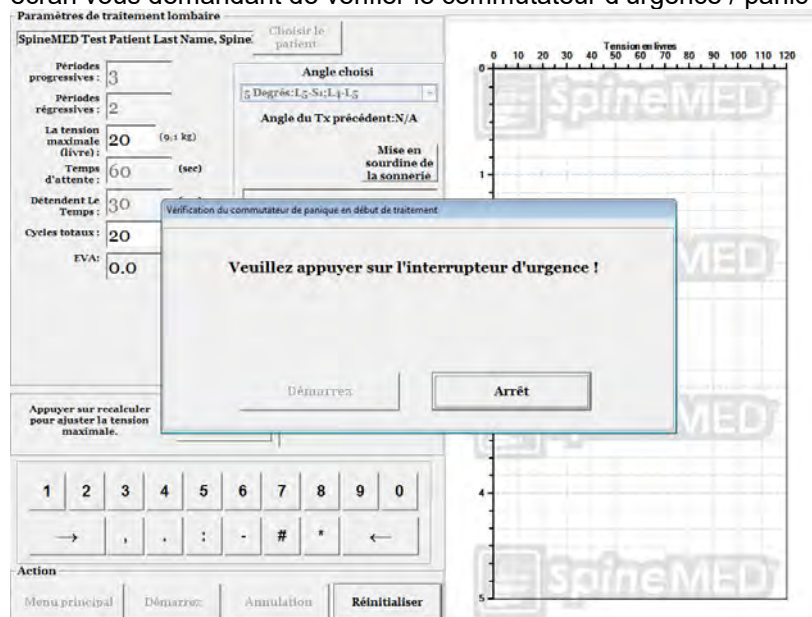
écran vous demandant de vérifier le commutateur d'urgence / panic

Paramètres de traitement lombaire

SpineMED Test Patient Last Name, Spine

Choisir le patient

Périodes progressives : 3

Périodes régressives : 2

La tension maximale (livre) : 20 (9,1 kg)

Temps d'attente : 60 (sec)

Détendent Le Temps : 30

Cycles totaux : 20

EVA : 0.0

Angle choisi

5 Degrés:L5-S1;L4-L5

Angle du Tx précédent:N/A

Mise en sourdine de la sonnerie

Vérification du commutateur de panique en début de traitement

Veuillez appuyer sur l'interrupteur d'urgence !

Démarrez

Arrêt

Appuyer sur recalculer pour ajuster la tension maximale.

1 2 3 4 5 6 7 8 9 0

→ , . : - # * ←

Action

Menu principal Démarrez Annulation Réinitialiser

Tension en livres

0 10 20 30 40 50 60 70 80 90 100 110 120

0

1

4

5

SpineMED

SpineMED

SpineMED

SpineMED